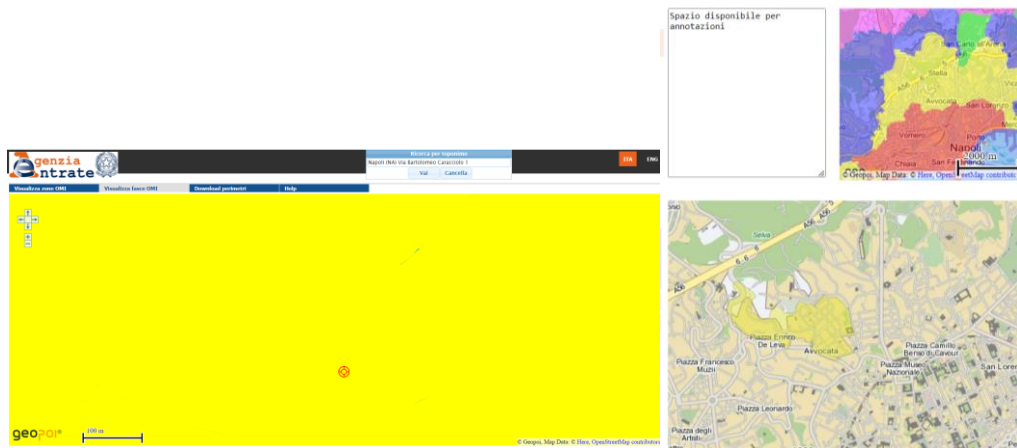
Spazio disponibile per annotazioni

Agenzia Entrate

Ricerca per toponimo
Napoli (NA) Via Bartolomeo Caracciolo 1
Vai Cancella

ITA ENG

Visualizza zone OMI
Visualizza fasce OMI
Download perimetri
Help

100 m

geopoi

© Geopoi, Map Data: © Here, OpenStreetMap contributors

Stella
Avvocata
San Lorenzo
Vomero
Porto
Napoli
Chiaia
San Ferdinando
2000 m
© Geopoi, Map Data: © Here, OpenStreetMap contributors

Selva
A56
Piazza Enrico De Leva
Avvocata
Piazza Camillo Benso di Cavour
Piazza Francesco Muzii
Piazza Museo Nazionale
San Lorenzo
Piazza Leonardo
Piazza degli Artisti